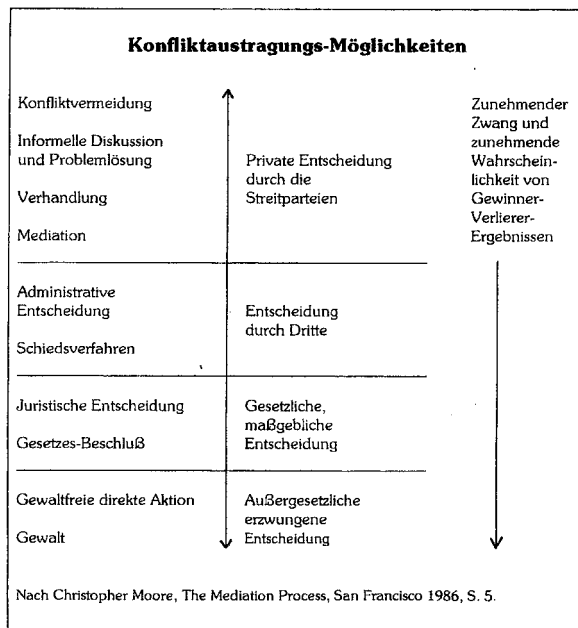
**Konfliktaustragungs-Möglichkeiten**

| | | |
|---|---|---|
| Konfliktvermeidung<br>Informelle Diskussion und Problemlösung<br>Verhandlung<br>Mediation | Private Entscheidung durch die Streitparteien | Zunehmender Zwang und zunehmende Wahrscheinlichkeit von Gewinner-Verlierer-Ergebnissen |
| Administrative Entscheidung<br>Schiedsverfahren | Entscheidung durch Dritte | |
| Juristische Entscheidung<br>Gesetzes-Beschluß | Gesetzliche, maßgebliche Entscheidung | |
| Gewaltfreie direkte Aktion<br>Gewalt | Außergesetzliche erzwungene Entscheidung | |

Nach Christopher Moore, The Mediation Process, San Francisco 1986, S. 5.